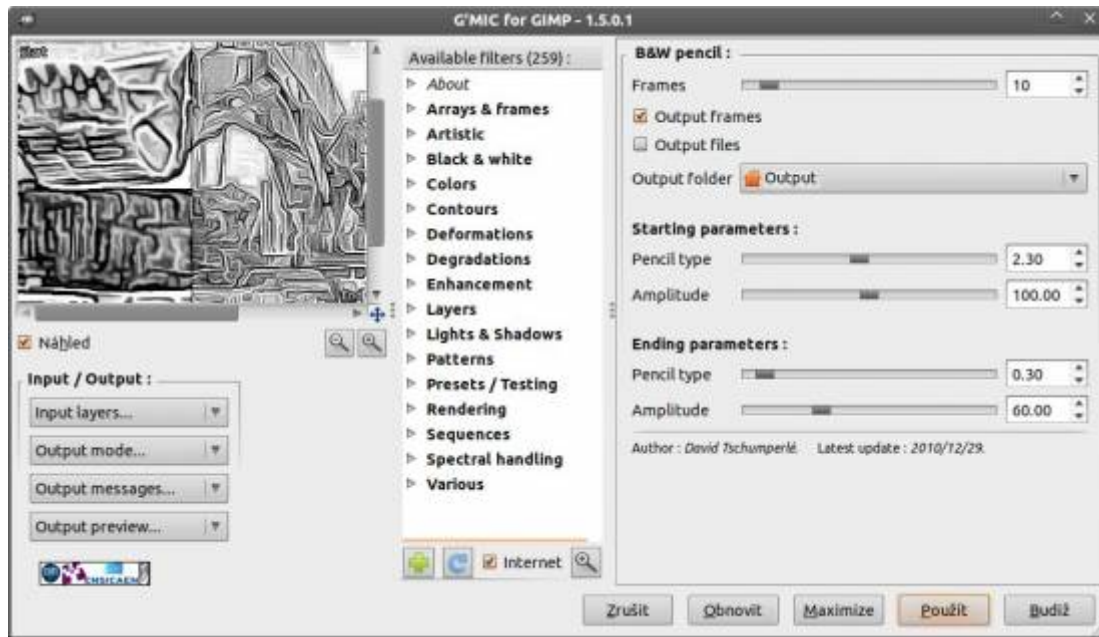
G'MIC for GIMP - 1.5.0.1

Náhled

Input / Output :

Input layers...

Output mode...

Output messages...

Output preview...

Available filters (259) :

About

Arrays & frames

Artistic

Black & white

Colors

Contours

Deformations

Degradations

Enhancement

Layers

Lights & Shadows

Patterns

Presets / Testing

Rendering

Sequences

Spectral handling

Various

Internet

B&W pencil :

Frames 10

Output frames

Output files

Output folder Output

Starting parameters :

Pencil type 2.30

Amplitude 100.00

Ending parameters :

Pencil type 0.30

Amplitude 60.00

Author : David Tschumperlé. Latest update : 2010/12/29.

Zrušit

Obnovit

Maximize

Použít

Budiž